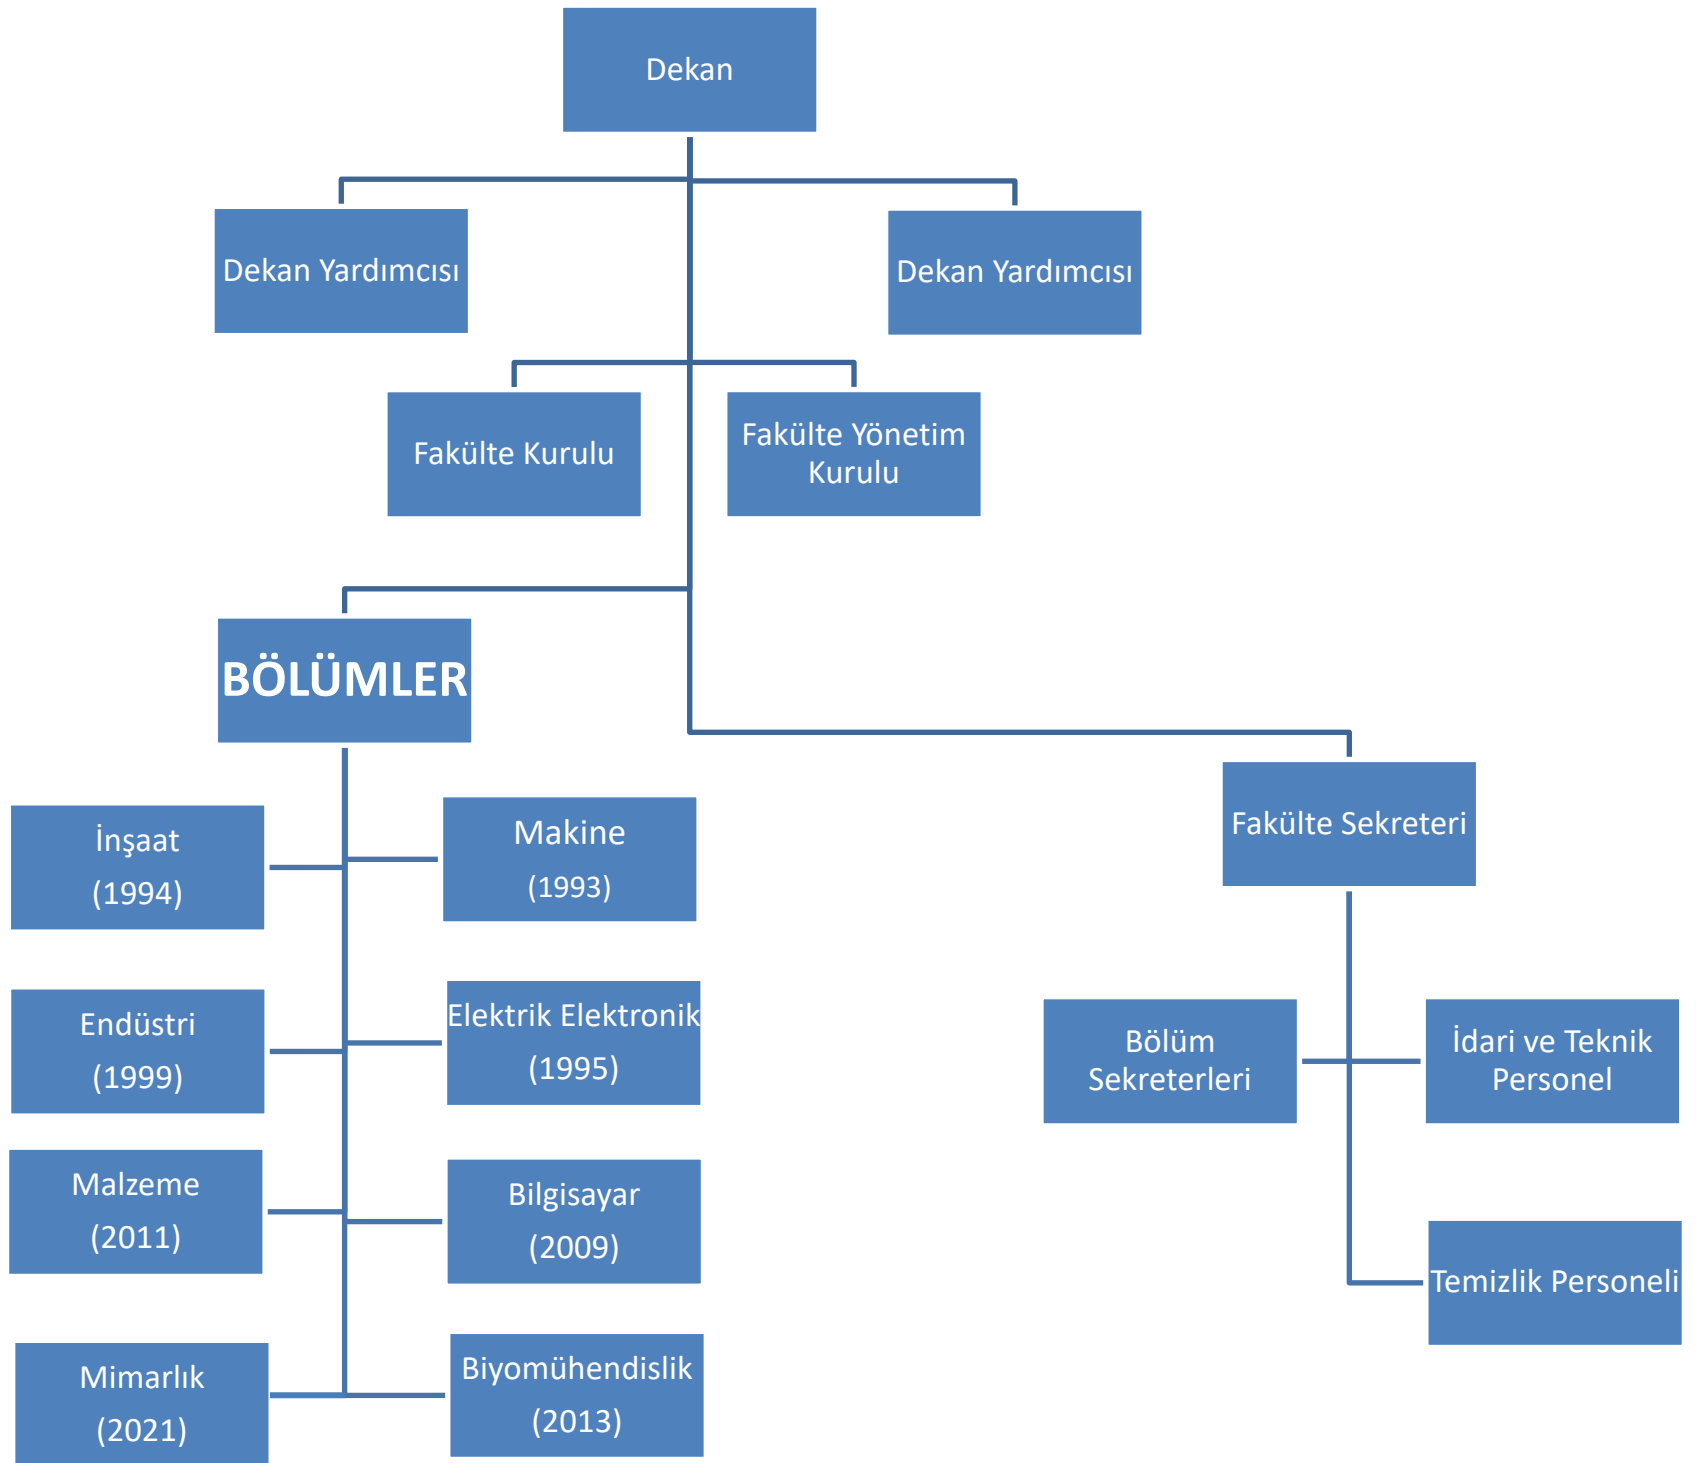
Dekan

Dekan Yardımcısı

Dekan Yardımcısı

Fakülte Kurulu

Fakülte Yönetim Kurulu

BÖLÜMLER

İnşaat (1994)

Makine (1993)

Endüstri (1999)

Elektrik Elektronik (1995)

Malzeme (2011)

Bilgisayar (2009)

Mimarlık (2021)

Biyomühendislik (2013)

Fakülte Sekreteri

Bölüm Sekreterleri

İdari ve Teknik Personel

Temizlik Personeli